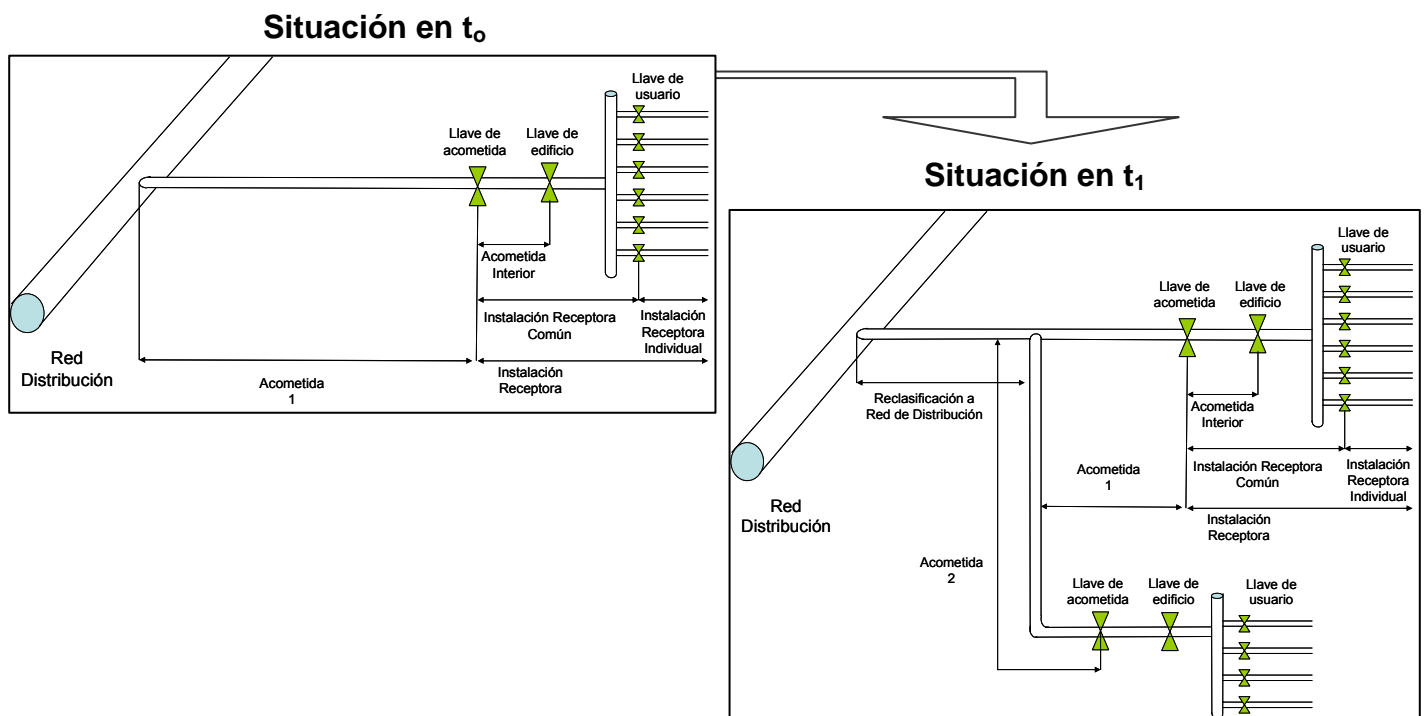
Situación en $t_o$

Llave de usuario

Llave de acometida

Llave de edificio

Acometida Interior

Instalación Receptora Común

Instalación Receptora Individual

Red Distribución

Acometida 1

Instalación Receptora

Situación en $t_1$

Llave de usuario

Llave de acometida

Llave de edificio

Reclasificación a Red de Distribución

Acometida Interior

Acometida 1

Instalación Receptora Común

Instalación Receptora Individual

Red Distribución

Instalación Receptora

Acometida 2

Llave de acometida

Llave de edificio

Llave de usuario